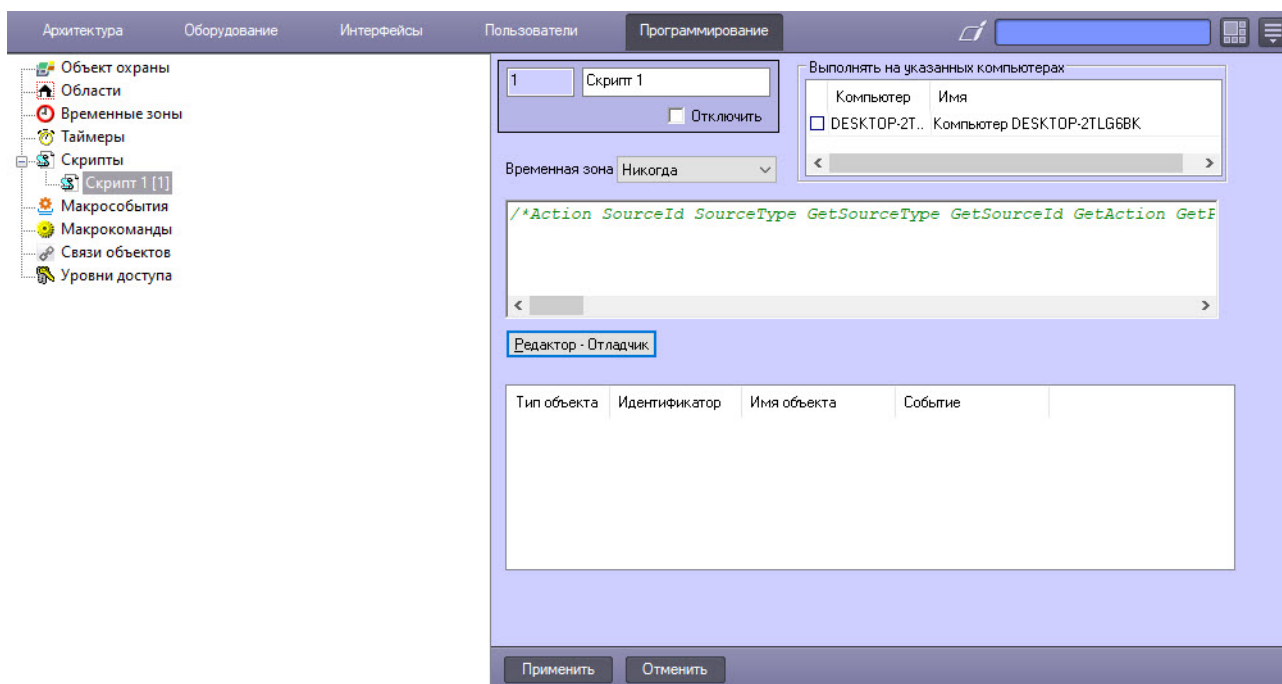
Архитектура Оборудование Интерфейсы Пользователи Программирование

Объект охраны
Области
Временные зоны
Таймеры
Скрипты
Скрипт 1 [1]
Макрособытия
Макрокоманды
Связи объектов
Уровни доступа

1
Скрипт 1
Отключить

Выполнять на указанных компьютерах

| Компьютер | Имя |
|---|---|
| DESKTOP-2T.. | Компьютер DESKTOP-2TLG6BK |

Временная зона Никогда

/*Action SourceId SourceType GetSourceType GetSourceId GetAction GetF

Редактор - Отладчик

| Тип объекта | Идентификатор | Имя объекта | Событие |
|---|---|---|---|

Применить Отменить